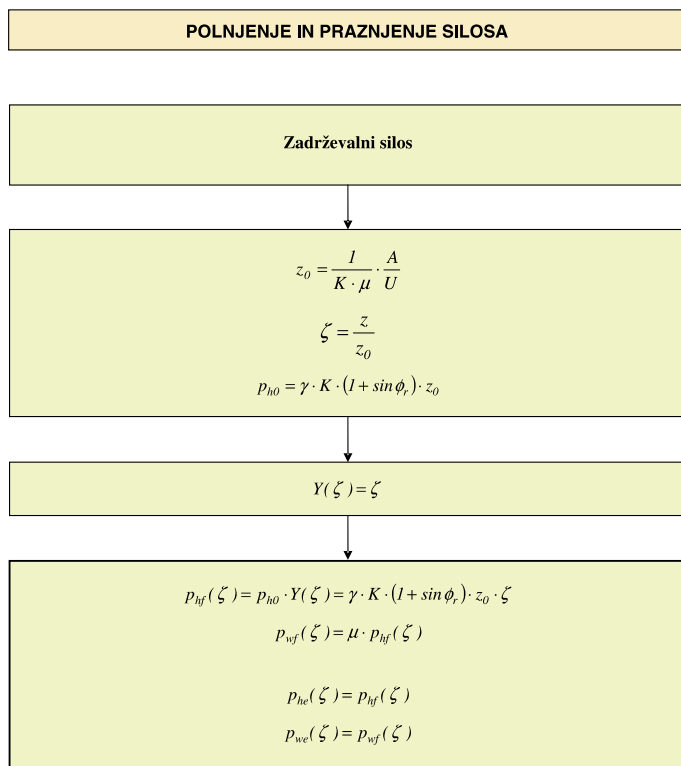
POLNJENJE IN PRAZNJENJE SILOSA

Zadrževalni silos

$z_0 = \frac{1}{K \cdot \mu} \cdot \frac{A}{U}$

$\zeta = \frac{z}{z_0}$

$p_{h0} = \gamma \cdot K \cdot (1 + \sin\phi_r) \cdot z_0$

$Y(\zeta) = \zeta$

$p_{hf}(\zeta) = p_{h0} \cdot Y(\zeta) = \gamma \cdot K \cdot (1 + \sin\phi_r) \cdot z_0 \cdot \zeta$

$p_{wf}(\zeta) = \mu \cdot p_{hf}(\zeta)$

$p_{he}(\zeta) = p_{hf}(\zeta)$

$p_{we}(\zeta) = p_{wf}(\zeta)$